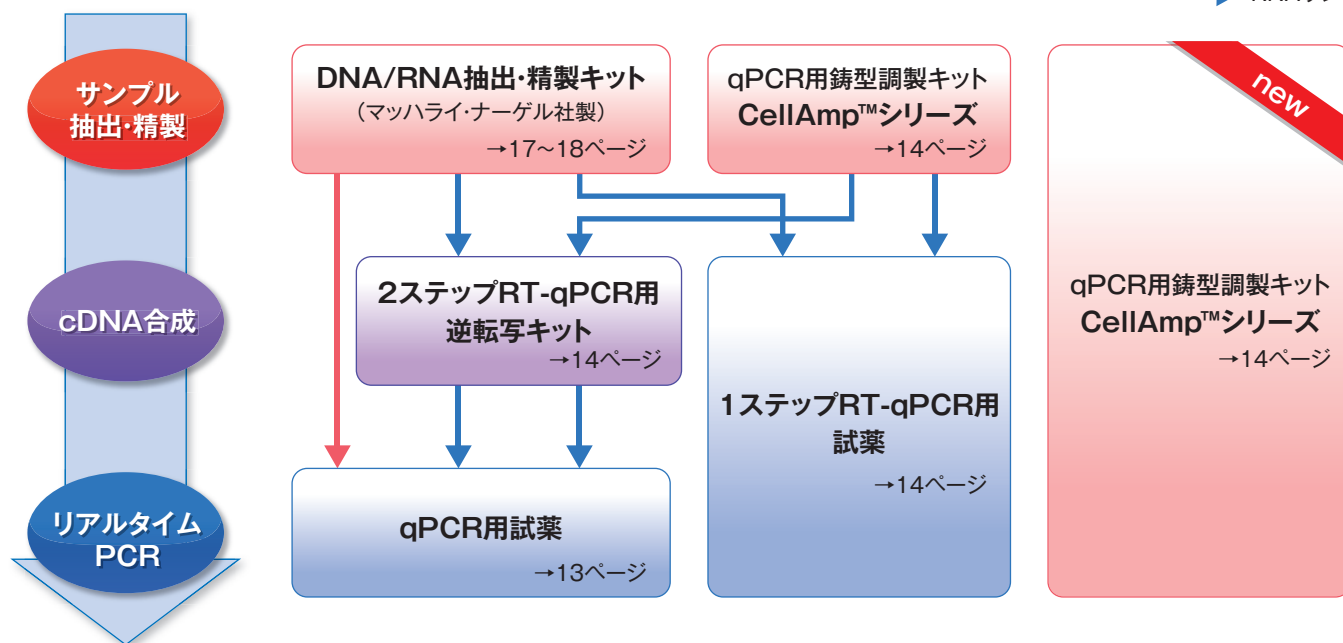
サンプル抽出・精製

cDNA合成

リアルタイムPCR

DNA/RNA抽出・精製キット
（マッハライ・ナーゲル社製）
→17～18ページ

qPCR用鋳型調製キット
CellAmp™シリーズ
→14ページ

new

2ステップRT-qPCR用逆転写キット
→14ページ

1ステップRT-qPCR用試薬
→14ページ

qPCR用鋳型調製キット
CellAmp™シリーズ
→14ページ

qPCR用試薬
→13ページ